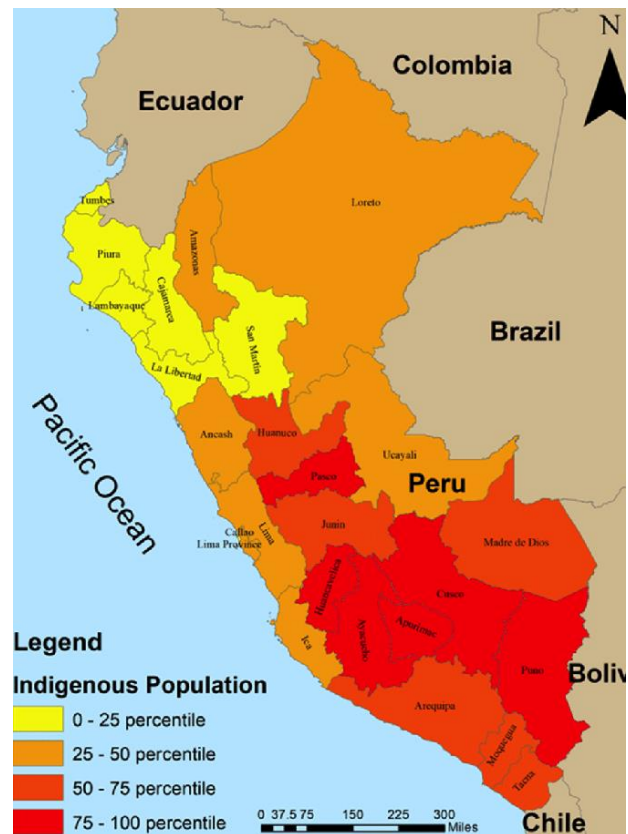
N

Colombia

Ecuador

Tumbes

Loreto

Piura

Amazonas

Cajamarca

Lambayaque

San Martin

La Libertad

Brazil

Pacific Ocean

Ancash

Huanuco

Ucayali

Pasco

Peru

Lima

Callao

Lima Province

Junin

Madre de Dios

Huancavelica

Cusco

Ayacucho

Apurimac

Ica

Puno

Arequipa

Moquegua

Tacna

Boliv

Chile

Legend

Indigenous Population

0 - 25 percentile

25 - 50 percentile

50 - 75 percentile

75 - 100 percentile

0 37.5 75 150 225 300 Miles